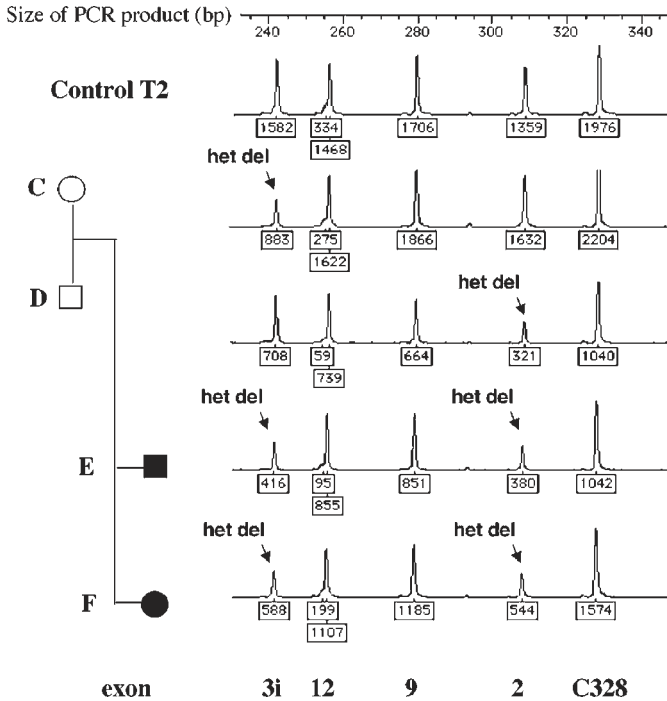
Size of PCR product (bp) 240 260 280 300 320 340

Control T2

1582 334 1468 1706 1359 1976

C

het del

883 275 1622 1866 1632 2204

D

het del

708 59 739 664 321 1040

het del het del

E

416 95 855 851 380 1042

het del het del

F

588 199 1107 1185 544 1574

exon 3i 12 9 2 C328